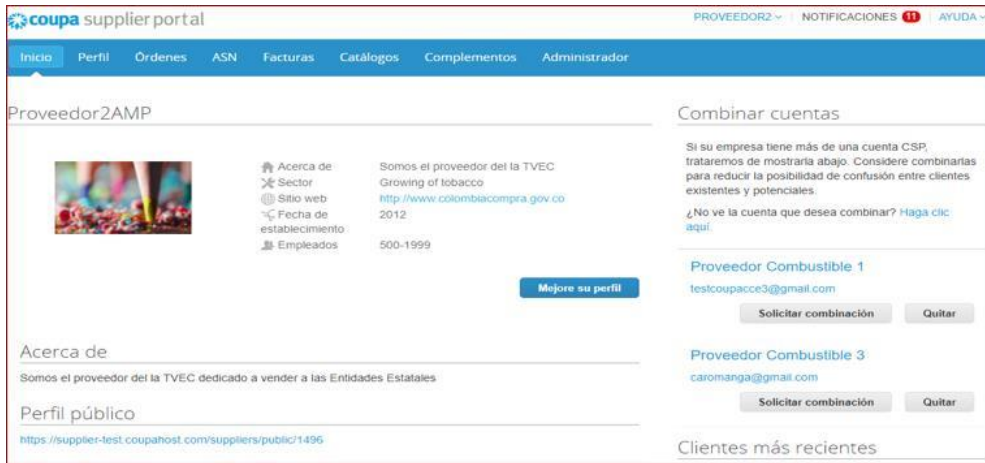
coupa supplier portal

PROVEEDOR2 ∨ | NOTIFICACIONES 11 | AYUDA ∨

Inicio | Perfil | Órdenes | ASN | Facturas | Catálogos | Complementos | Administrador

Proveedor2AMP

Acerca de | Somos el proveedor del la TVEC
Sector | Growing of tobacco
Sitio web | http://www.colombiacompra.gov.co
Fecha de establecimiento | 2012
Empleados | 500-1999

Mejore su perfil

Acerca de

Somos el proveedor del la TVEC dedicado a vender a las Entidades Estatales

Perfil público

https://supplier-test.coupahost.com/suppliers/public/1496

Combinar cuentas

Si su empresa tiene más de una cuenta CSP, trataremos de mostrarla abajo. Considere combinarlas para reducir la posibilidad de confusión entre clientes existentes y potenciales.

¿No ve la cuenta que desea combinar? Haga clic aquí.

Proveedor Combustible 1
testcoupacce3@gmail.com
Solicitar combinación | Quitar

Proveedor Combustible 3
caromanga@gmail.com
Solicitar combinación | Quitar

Clientes más recientes